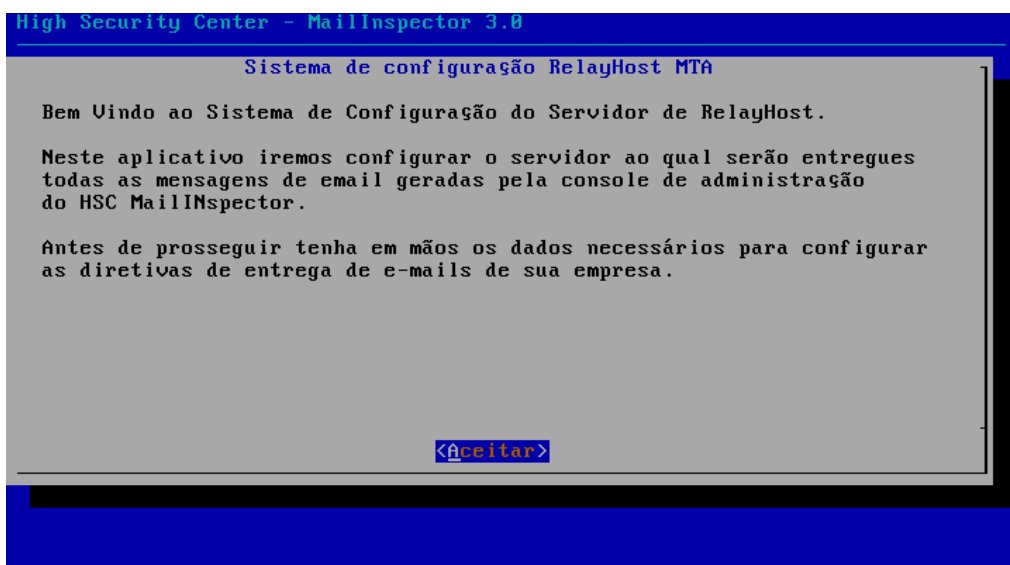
High Security Center - MailInspector 3.0

Sistema de configuração RelayHost MTA

Bem Vindo ao Sistema de Configuração do Servidor de RelayHost.

Neste aplicativo iremos configurar o servidor ao qual serão entregues todas as mensagens de email geradas pela console de administração do HSC MailINspector.

Antes de prosseguir tenha em mãos os dados necessários para configurar as diretivas de entrega de e-mails de sua empresa.

<Aceitar>